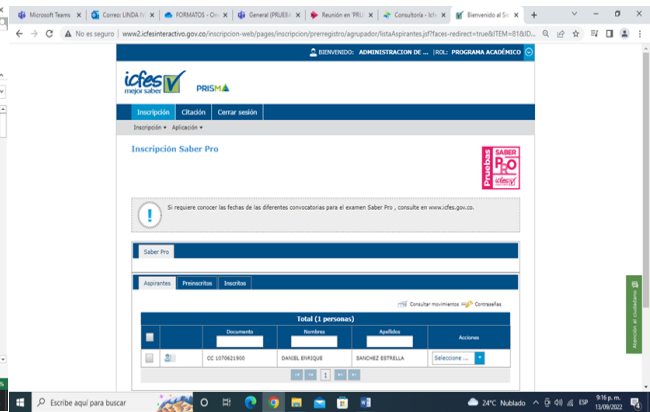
Microsoft Teams | Correo: LINDA N | FORMATOS - On | General (PRUEB | Reunión en 'PRIS | Consultoría - Icfe | Bienvenido al Sc

No es seguro | www2.icfesinteractivo.gov.co/inscripcion-web/pages/inscripcion/prerregistro/agrupador/listaAspirantes.jsf?faces-redirect=true&ITEM=81&ID...

BIENVENIDO: ADMINISTRACION DE ... |ROL: PROGRAMA ACADÉMICO

icfes mejor saber PRISMA

Inscripción | Citación | Cerrar sesión

Inscripción ▾ Aplicación ▾

Inscripción Saber Pro

Pruebas SABER PRO icfes

Si requiere conocer las fechas de las diferentes convocatorias para el examen Saber Pro , consulte en www.icfes.gov.co.

Saber Pro

Aspirantes | Preinscritos | Inscritos

Consultar movimientos | Contraseñas

Total (1 personas)

| | | Documento | Nombres | Apellidos | Acciones |
|---|---|---|---|---|---|
| | | CC 1070621900 | DANIEL ENRIQUE | SANCHEZ ESTRELLA | Seleccione ... |

1

Atención al ciudadano

Escribe aquí para buscar

24°C Nublado ESP 9:16 p. m. 13/09/2022